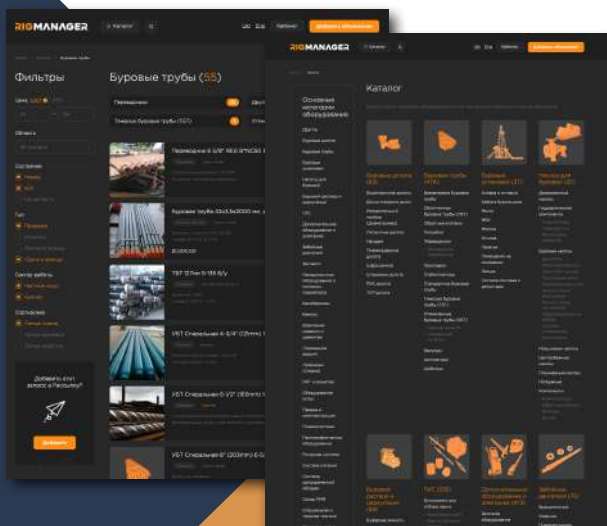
RIGMANAGER
Каталог
Добавить оборудование

Фильтры
Цена
Область
Состояние
Тип
Сектор работы
Сортировка

Буровые трубы (55)
Переводники
Тяжелые бурильные трубы (ТБТ)

Переводник 6-5/8" REG B7/8xCAT
Буровая труба 5,5х20000 ик...
ТБТ 127мм S-135 б/у
УБТ Спиральная 4-3/4" (121мм)
УБТ Спиральная 6-1/2" (165мм)
УБТ Спиральная 8" (203мм)

Добавить этот запрос в Рассылку?
Добавить

RIGMANAGER
Каталог
Добавить оборудование

Каталог

Основные категории оборудования

Буровые долота (53)
Буровые трубы (55)
Буровые установки (37)
Насосы для буровой (22)
Буровой раствор и циркуляция
ГНО (238)
Дополнительное оборудование
Забойные двигатели (72)